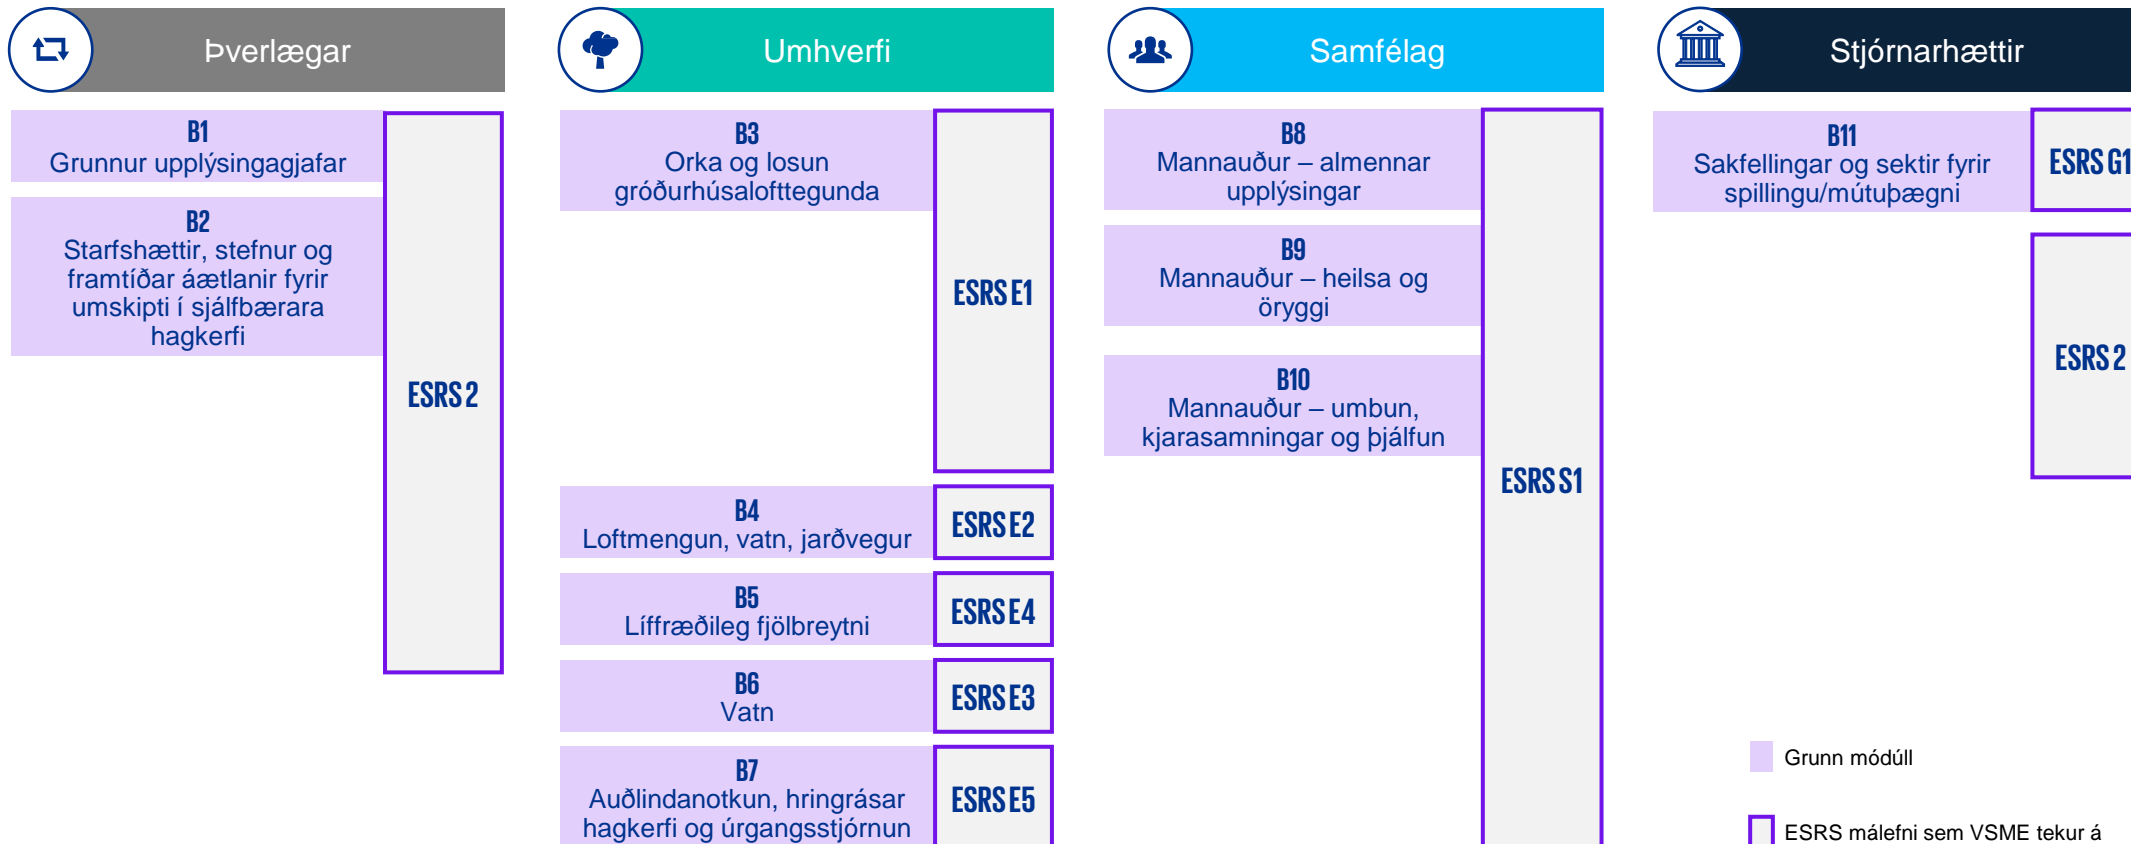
Þverlægar

B1
Grunnur upplýsingagjafar

B2
Starfshættir, stefnur og framtíðar áætlanir fyrir umskipti í sjálfbærara hagkerfi

ESRS 2

Umhverfi

B3
Orka og losun gróðurhúsalofttegunda

ESRS E1

B4
Loftmengun, vatn, jarðvegur

ESRS E2

B5
Líffræðileg fjölbreytni

ESRS E4

B6
Vatn

ESRS E3

B7
Auðlindanotkun, hringrásar hagkerfi og úrgangsstjórnun

ESRS E5

Samfélag

B8
Mannauður – almennar upplýsingar

B9
Mannauður – heilsa og öryggi

B10
Mannauður – umbun, kjarasamningar og þjálfun

ESRS S1

Stjórnarhættir

B11
Sakfellingar og sektir fyrir spillingu/mútuþægni

ESRS G1

ESRS 2

Grunn módúll

ESRS málefni sem VSME tekur á